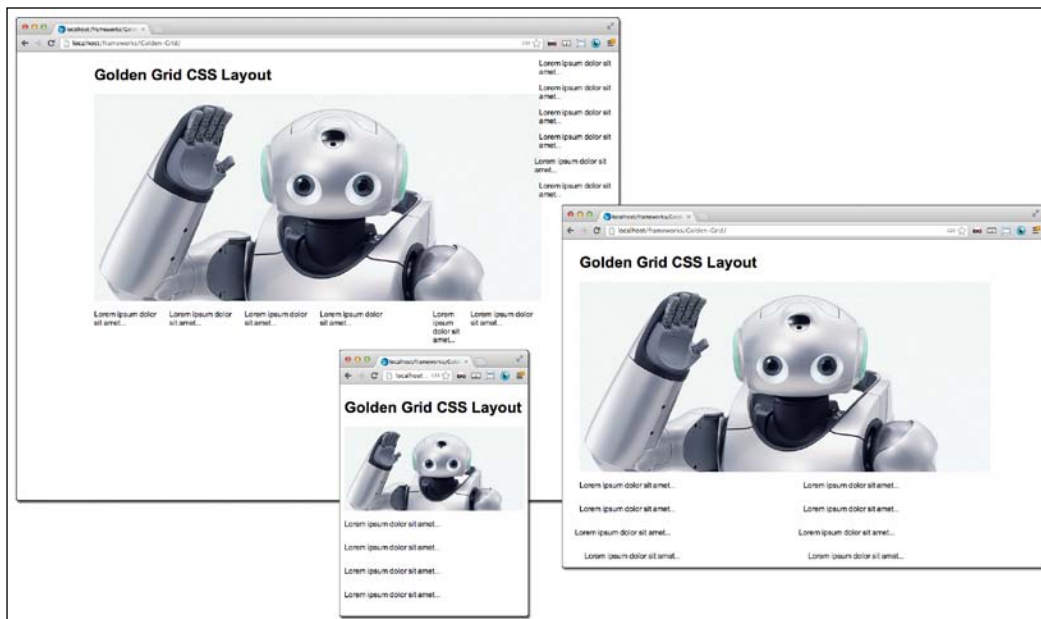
localhost/frameworks/Gold ×
localhost/frameworks/Golden-Grid/

Golden Grid CSS Layout

Lorem ipsum dolor sit amet...

Lorem ipsum dolor sit amet...

Lorem ipsum dolor sit amet...

Lorem ipsum dolor sit amet...

Lorem ipsum dolor sit amet...

Lorem ipsum dolor sit amet...

Lorem ipsum dolor sit amet...

Lorem ipsum dolor sit amet...

Lorem ipsum dolor sit amet...

Lorem ipsum dolor sit amet...

Lorem ipsum dolor sit amet...

Lorem ipsum dolor sit amet...

localhost/frameworks/Gold ×
localhost/frameworks/Golden-Grid/

Golden Grid CSS Layout

Lorem ipsum dolor sit amet...

Lorem ipsum dolor sit amet...

Lorem ipsum dolor sit amet...

Lorem ipsum dolor sit amet...

Lorem ipsum dolor sit amet...

Lorem ipsum dolor sit amet...

Lorem ipsum dolor sit amet...

Lorem ipsum dolor sit amet...

localhost/frameworks/Gold ×
localhost...

Golden Grid CSS Layout

Lorem ipsum dolor sit amet...

Lorem ipsum dolor sit amet...

Lorem ipsum dolor sit amet...

Lorem ipsum dolor sit amet...